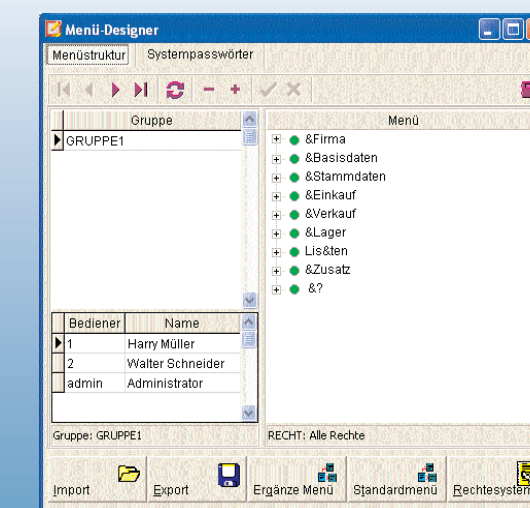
Menü-Designer

Menüstruktur | Systempasswörter

| Gruppe |
|---|
| GRUPPE1 |

Menü
&Firma
&Basisdaten
&Stammdaten
&Einkauf
&Verkauf
&Lager
Lis&ten
&Zusatz
&?

| Bediener | Name |
|---|---|
| 1 | Harry Müller |
| 2 | Walter Schneider |
| admin | Administrator |

Gruppe: GRUPPE1

RECHT: Alle Rechte

Import
Export
Ergänze Menü
Standardmenü
Rechtesyste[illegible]